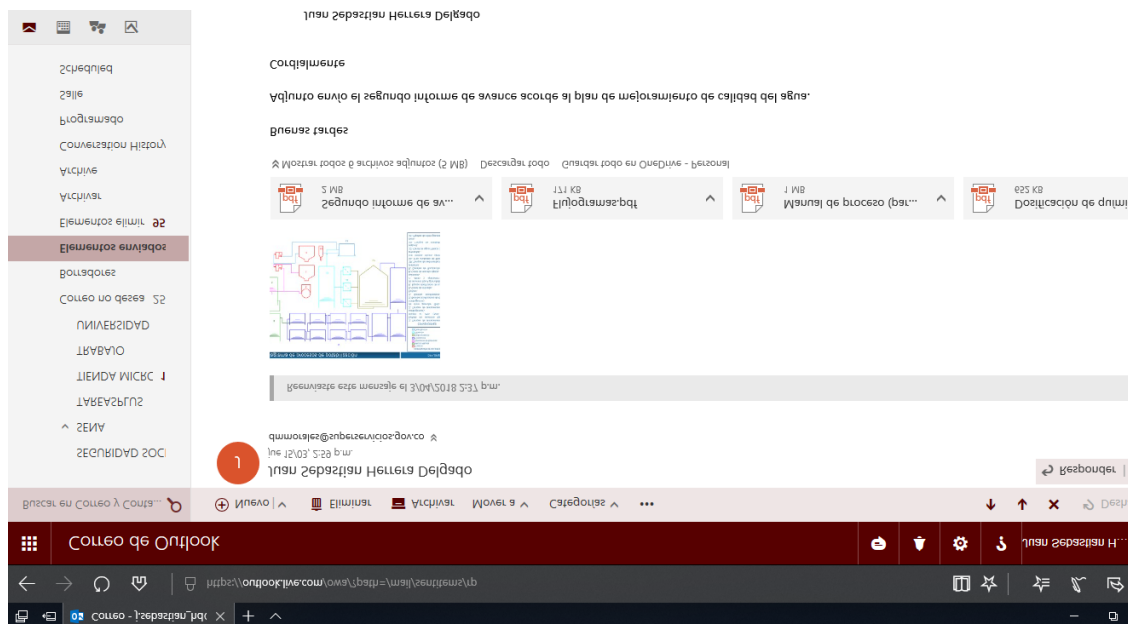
Correo - j.sebastian_hdc

https://outlook.live.com/owa/?path=/mail/sentitems/rp

Correo de Outlook

Juan Sebastian H...

Buscar en Correo y Conta...

Nuevo | Eliminar Archivar Mover a Categorías •••

Desh

SEGURIDAD SOCI
SENA
TAREASPLUS
TIENDA MICRO 1
TRABAJO
UNIVERSIDAD
Correo no desea 25
Borradores
Elementos enviados
Elementos elimi 95
Archivar
Archive
Conversation History
Programado
Salle
Scheduled

Juan Sebastian Herrera Delgado
Jue 15/03, 2:59 p.m.
dmmorales@superservicios.gov.co

Responder |

Reenviaste este mensaje el 3/04/2018 2:37 p.m.

Segundo informe de av...
2 MB

Flujogramas.pdf
171 KB

Manual de proceso (par...
1 MB

Dosificación de quími
652 KB

Mostrar todos 6 archivos adjuntos (5 MB) Descargar todo Guardar todo en OneDrive - Personal

Buenas tardes

Adjunto envío el segundo informe de avance acorde al plan de mejoramiento de calidad del agua.

Cordialmente

Juan Sebastian Herrera Delgado